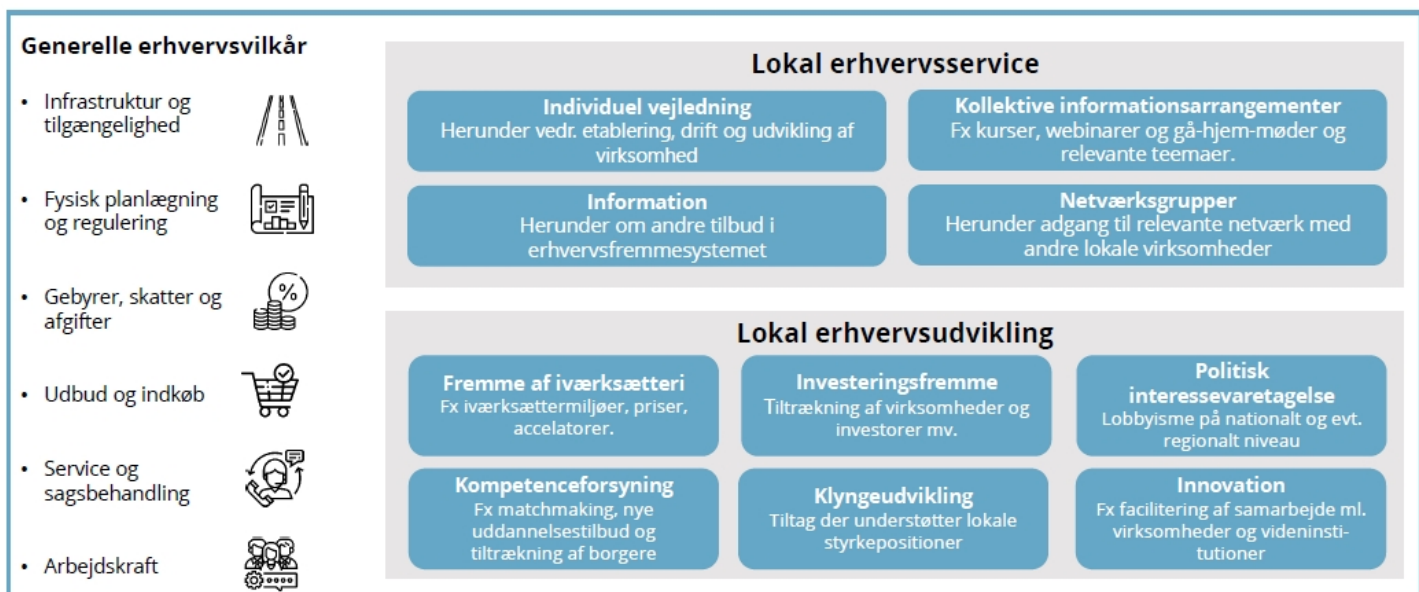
Generelle erhvervsvilkår

• Infrastruktur og tilgængelighed

• Fysisk planlægning og regulering

• Gebyrer, skatter og afgifter

• Udbud og indkøb

• Service og sagsbehandling

• Arbejdskraft

Lokal erhvervsservice

Individuel vejledning
Herunder vedr. etablering, drift og udvikling af virksomhed

Kollektive informationsarrangementer
Fx kurser, webinarer og gå-hjem-møder og relevante teemaer.

Information
Herunder om andre tilbud i erhvervsfremmesystemet

Netværksgrupper
Herunder adgang til relevante netværk med andre lokale virksomheder

Lokal erhvervsudvikling

Fremme af iværksætteri
Fx iværksættermiljøer, priser, accelatorer.

Investeringsfremme
Tiltrækning af virksomheder og investorer mv.

Politisk interessevaretagelse
Lobbyisme på nationalt og evt. regionalt niveau

Kompetenceforsyning
Fx matchmaking, nye uddannelsestilbud og tiltrækning af borgere

Klyngeudvikling
Tiltag der understøtter lokale styrkepositioner

Innovation
Fx facilitering af samarbejde ml. virksomheder og videninstitutioner